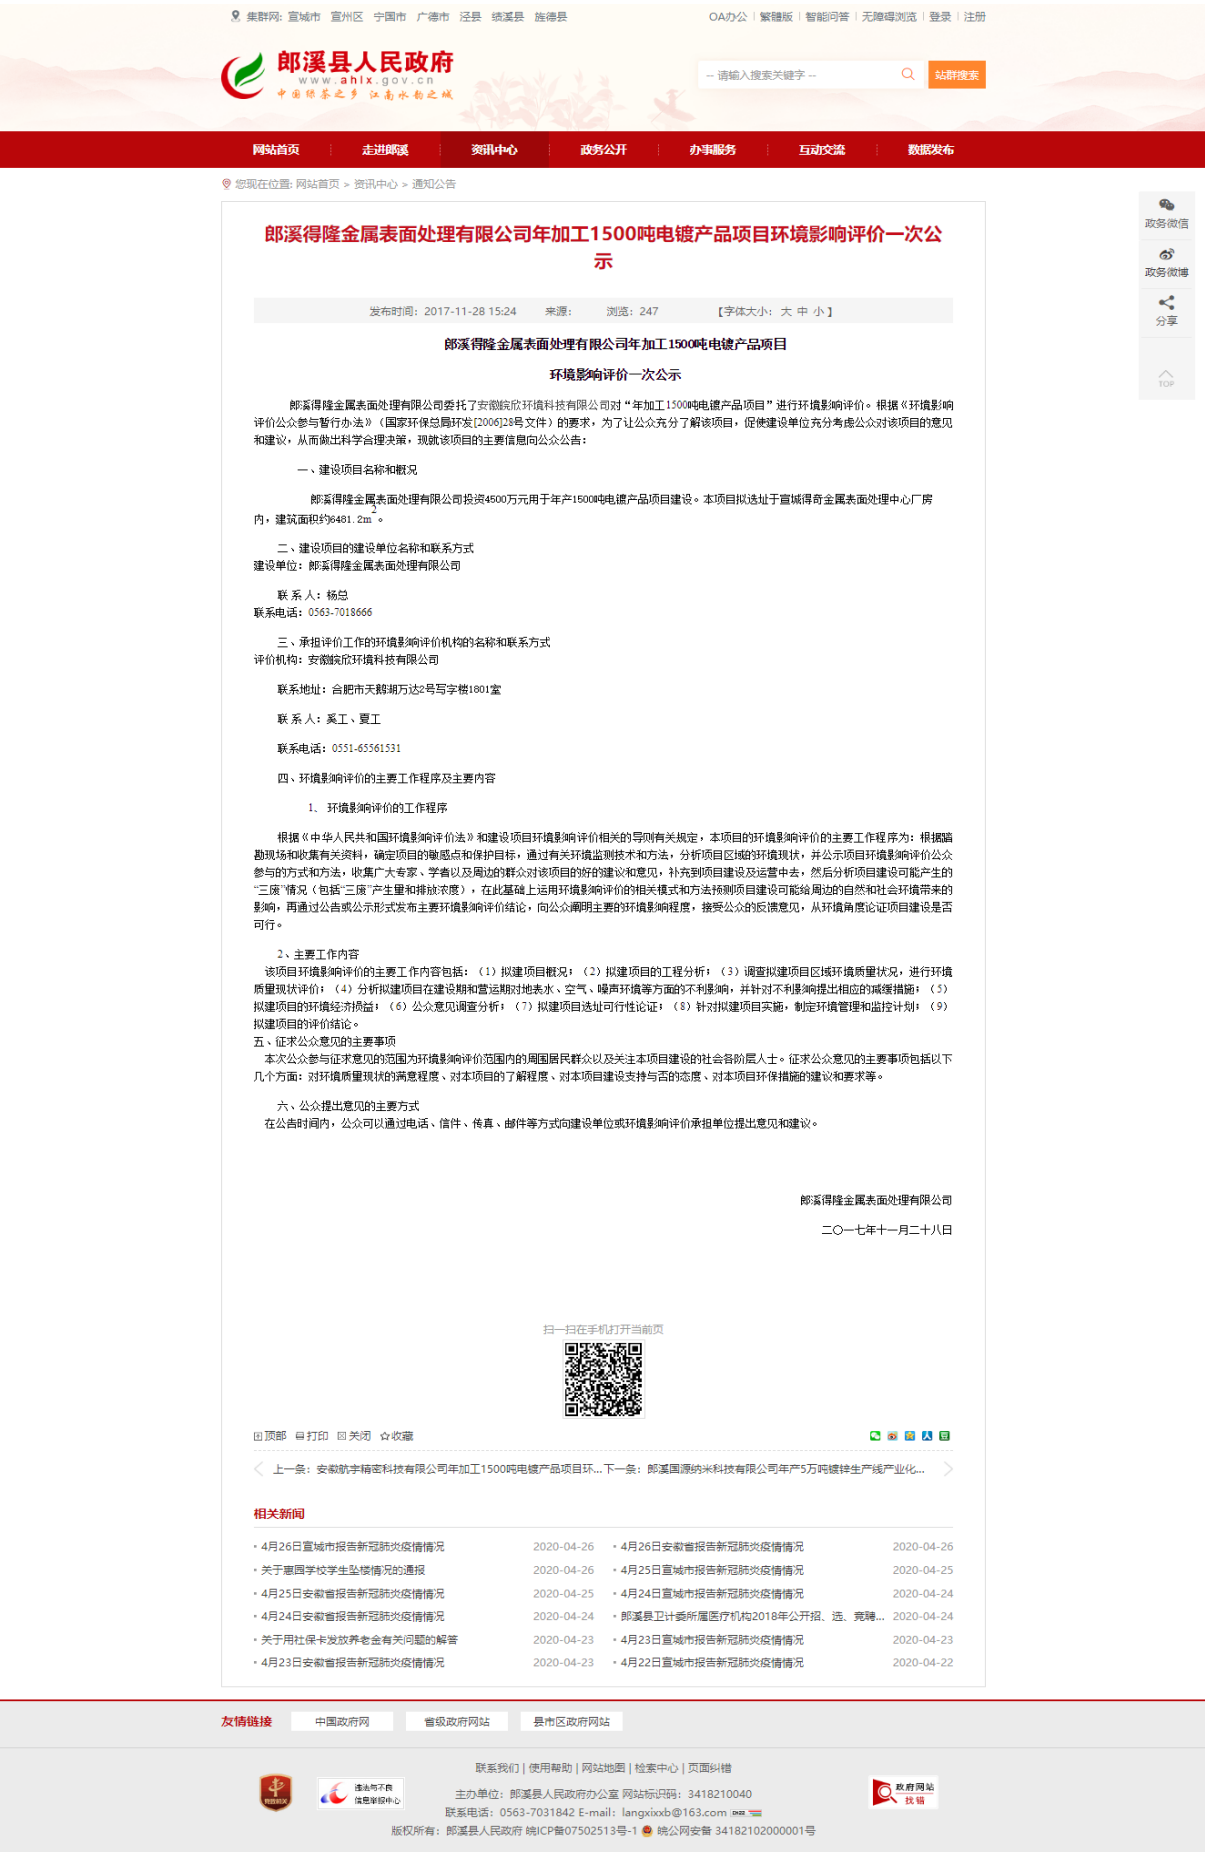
集群网: 宣城市 宣州区 宁国市 广德市 泾县 绩溪县 旌德县

OA办公 | 繁體版 | 智能问答 | 无障碍浏览 | 登录 | 注册

郎溪县人民政府
www.ahlx.gov.cn
中国绿茶之乡 江南水韵之城

-- 请输入搜索关键字 --
站群搜索

网站首页 走进郎溪 资讯中心 政务公开 办事服务 互动交流 数据发布

您现在位置: 网站首页 > 资讯中心 > 通知公告

政务微信
政务微博
分享
TOP

郎溪得隆金属表面处理有限公司年加工1500吨电镀产品项目环境影响评价一次公示

发布时间: 2017-11-28 15:24 来源: 浏览: 247 【字体大小: 大 中 小】

郎溪得隆金属表面处理有限公司年加工1500吨电镀产品项目

环境影响评价一次公示

郎溪得隆金属表面处理有限公司委托了安徽皖欣环境科技有限公司对"年加工1500吨电镀产品项目"进行环境影响评价。根据《环境影响评价公众参与暂行办法》(国家环保总局环发[2006]28号文件)的要求,为了让公众充分了解该项目,促使建设单位充分考虑公众对该项目的意见和建议,从而做出科学合理决策,现就该项目的主要信息向公众公告:

一、建设项目名称和概况

郎溪得隆金属表面处理有限公司投资4500万元用于年产1500吨电镀产品项目建设。本项目拟选址于宣城得奇金属表面处理中心厂房内,建筑面积约6481.2m$^2$。

二、建设项目的建设单位名称和联系方式
建设单位:郎溪得隆金属表面处理有限公司

联 系 人:杨总
联系电话:0563-7018666

三、承担评价工作的环境影响评价机构的名称和联系方式
评价机构:安徽皖欣环境科技有限公司

联系地址:合肥市天鹅湖万达2号写字楼1801室

联 系 人:奚工、夏工

联系电话:0551-65561531

四、环境影响评价的主要工作程序及主要内容

1、环境影响评价的工作程序

根据《中华人民共和国环境影响评价法》和建设项目环境影响评价相关的导则有关规定,本项目的环境影响评价的主要工作程序为:根据踏勘现场和收集有关资料,确定项目的敏感点和保护目标,通过有关环境监测技术和方法,分析项目区域的环境现状,并公示项目环境影响评价公众参与的方式和方法,收集广大专家、学者以及周边的群众对该项目的好的建议和意见,补充到项目建设期和运营中去,然后分析项目建设可能产生的"三废"情况(包括"三废"产生量和排放浓度),在此基础上运用环境影响评价的相关模式和方法预测项目建设可能给周边的自然和社会环境带来的影响,再通过公告或公示形式发布主要环境影响评价结论,向公众阐明主要的环境影响程度,接受公众的反馈意见,从环境角度论证项目建设是否可行。

2、主要工作内容
该项目环境影响评价的主要工作内容包括:(1)拟建项目概况;(2)拟建项目的工程分析;(3)调查拟建项目区域环境质量状况,进行环境质量现状评价;(4)分析拟建项目在建设期和营运期对地表水、空气、噪声环境等方面的不利影响,并针对不利影响提出相应的减缓措施;(5)拟建项目的环境经济损益;(6)公众意见调查分析;(7)拟建项目选址可行性论证;(8)针对拟建项目实施,制定环境管理和监控计划;(9)拟建项目的评价结论。
五、征求公众意见的主要事项
本次公众参与征求意见的范围为环境影响评价范围内的周围居民群众以及关注本项目建设的社会各阶层人士。征求公众意见的主要事项包括以下几个方面:对环境质量现状的满意程度、对本项目的了解程度、对本项目建设支持与否的态度、对本项目环保措施的建议和要求等。

六、公众提出意见的主要方式
在公告时间内,公众可以通过电话、信件、传真、邮件等方式向建设单位或环境影响评价承担单位提出意见和建议。

郎溪得隆金属表面处理有限公司

二〇一七年十一月二十八日

扫一扫在手机打开当前页

顶部 打印 关闭 ☆收藏

上一条: 安徽航宇精密科技有限公司年加工1500吨电镀产品项目环... 下一条: 郎溪国源纳米科技有限公司年产5万吨镀锌生产线产业化...

相关新闻

| | | | |
|---|---|---|---|
| 4月26日宣城市报告新冠肺炎疫情情况 | 2020-04-26 | 4月26日安徽省报告新冠肺炎疫情情况 | 2020-04-26 |
| 关于意园学校学生坠楼情况的通报 | 2020-04-26 | 4月25日宣城市报告新冠肺炎疫情情况 | 2020-04-25 |
| 4月25日安徽省报告新冠肺炎疫情情况 | 2020-04-25 | 4月24日宣城市报告新冠肺炎疫情情况 | 2020-04-24 |
| 4月24日安徽省报告新冠肺炎疫情情况 | 2020-04-24 | 郎溪县卫计委所属医疗机构2018年公开招、选、竞聘... | 2020-04-24 |
| 关于用社保卡发放养老金有关问题的解答 | 2020-04-23 | 4月23日宣城市报告新冠肺炎疫情情况 | 2020-04-23 |
| 4月23日安徽省报告新冠肺炎疫情情况 | 2020-04-23 | 4月22日宣城市报告新冠肺炎疫情情况 | 2020-04-22 |

友情链接 中国政府网 省级政府网站 县市区政府网站

联系我们 | 使用帮助 | 网站地图 | 检索中心 | 页面纠错
主办单位:郎溪县人民政府办公室 网站标识码:3418210040
联系电话:0563-7031842 E-mail: langxixxb@163.com
版权所有:郎溪县人民政府 皖ICP备07502513号-1 皖公网安备 34182102000001号

违法和不良信息举报中心
政府网站找错